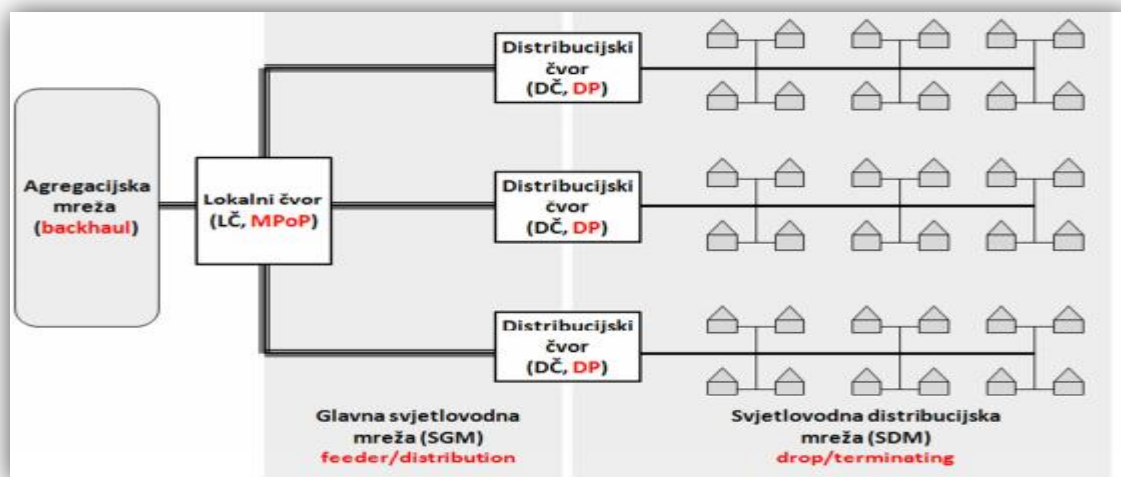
Agregacijska mreža (backhaul)

Lokalni čvor (LČ, MPoP)

Distribucijski čvor (DČ, DP)

Distribucijski čvor (DČ, DP)

Distribucijski čvor (DČ, DP)

Glavna svjetlovodna mreža (SGM) feeder/distribution

Svjetlovodna distribucijska mreža (SDM) drop/terminating